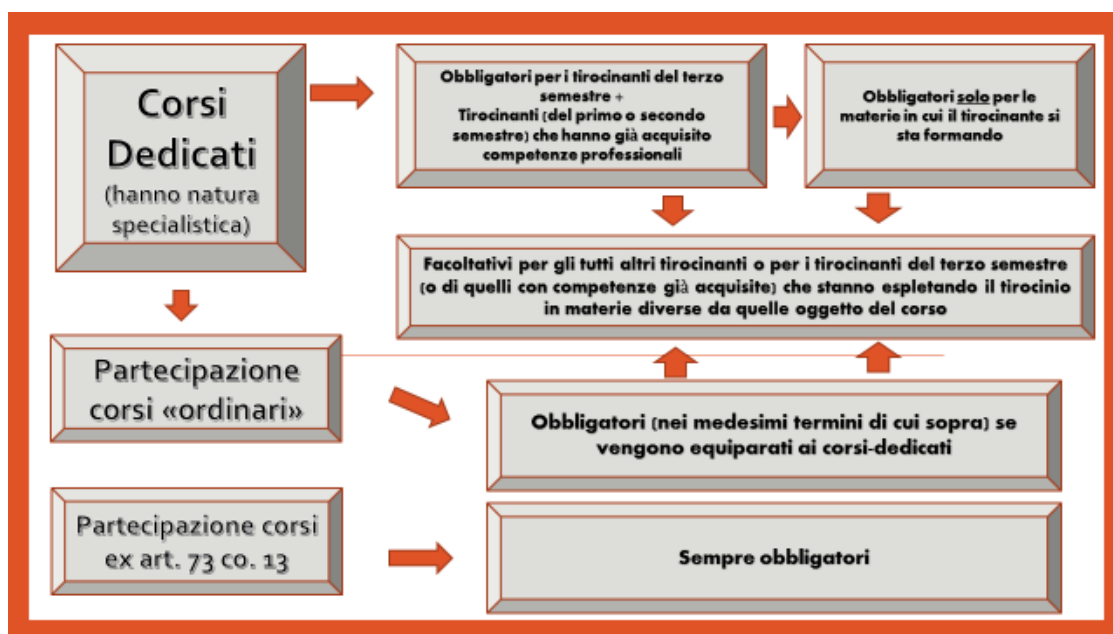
Corsi Dedicati
(hanno natura specialistica)

Obbligatori per i tirocinanti del terzo semestre +
Tirocinanti (del primo o secondo semestre) che hanno già acquisito competenze professionali

Obbligatori solo per le materie in cui il tirocinante si sta formando

Facoltativi per gli tutti altri tirocinanti o per i tirocinanti del terzo semestre (o di quelli con competenze già acquisite) che stanno espletando il tirocinio in materie diverse da quelle oggetto del corso

Partecipazione corsi «ordinari»

Obbligatori (nei medesimi termini di cui sopra) se vengono equiparati ai corsi-dedicati

Partecipazione corsi ex art. 73 co. 13

Sempre obbligatori